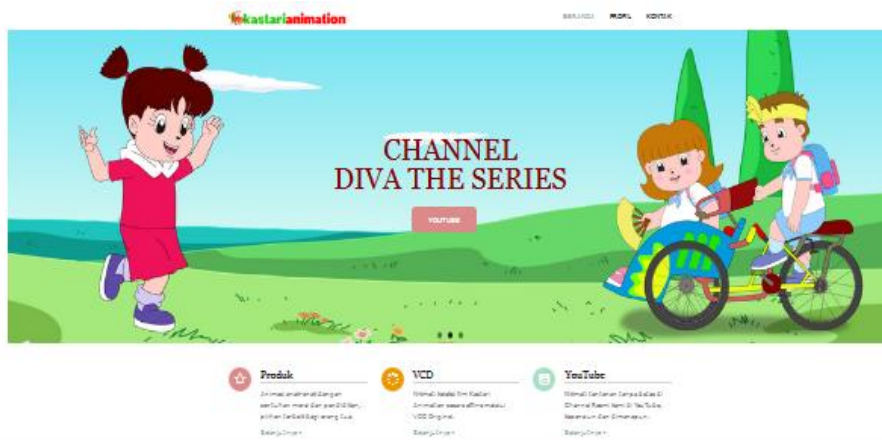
kastarianimation

BERANDA PROFIL KONTAK

CHANNEL
DIVA THE SERIES

YOUTUBE

Produk

Animasi anak-anak dengan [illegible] moral dan pendidikan, pilihan terbaik bagi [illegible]

Selengkapnya

VCD

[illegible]

Selengkapnya

YouTube

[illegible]

Selengkapnya